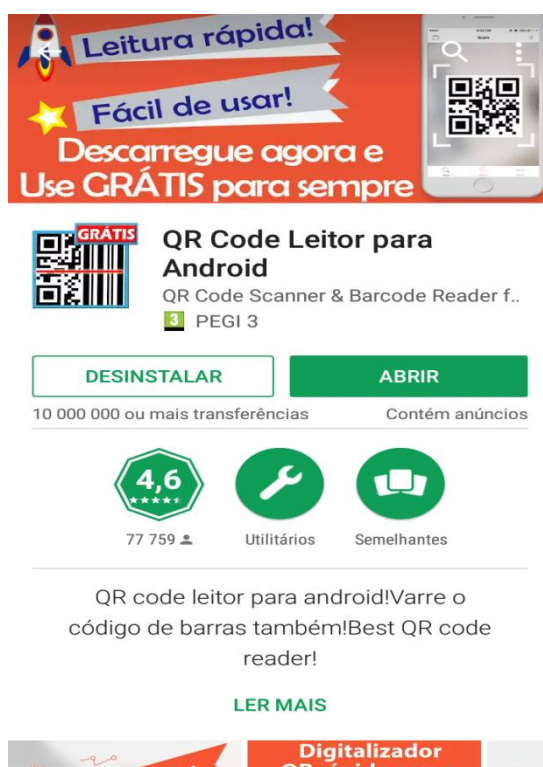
Leitura rápida!

Fácil de usar!

Descarregue agora e Use GRÁTIS para sempre

GRÁTIS

QR Code Leitor para Android

QR Code Scanner & Barcode Reader f..

3 PEGI 3

DESINSTALAR

ABRIR

10 000 000 ou mais transferências

Contém anúncios

4,6

77 759

Utilitários

Semelhantes

QR code leitor para android!Varre o código de barras também!Best QR code reader!

LER MAIS

Digitalizador

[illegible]